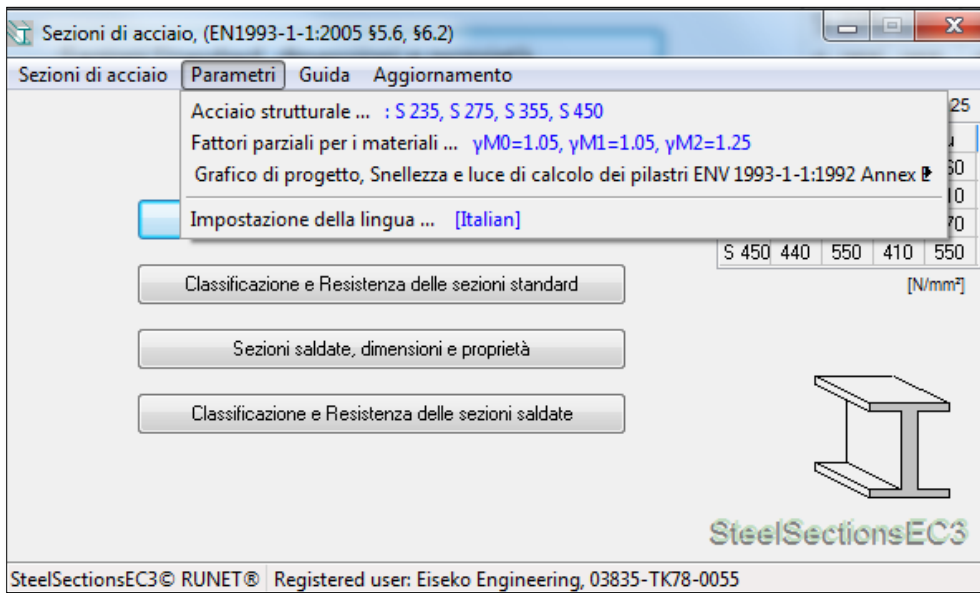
Sezioni di acciaio, (EN1993-1-1:2005 §5.6, §6.2)

Sezioni di acciaio   Parametri   Guida   Aggiornamento

Acciaio strutturale ... : S 235, S 275, S 355, S 450
Fattori parziali per i materiali ... γM0=1.05, γM1=1.05, γM2=1.25
Grafico di progetto, Snellezza e luce di calcolo dei pilastri ENV 1993-1-1:1992 Annex E
Impostazione della lingua ... [Italian]

25
u
60
10
70

| S 450 | 440 | 550 | 410 | 550 |
|---|---|---|---|---|

[N/mm²]

Classificazione e Resistenza delle sezioni standard

Sezioni saldate, dimensioni e proprietà

Classificazione e Resistenza delle sezioni saldate

SteelSectionsEC3

SteelSectionsEC3© RUNET®   Registered user: Eiseko Engineering, 03835-TK78-0055